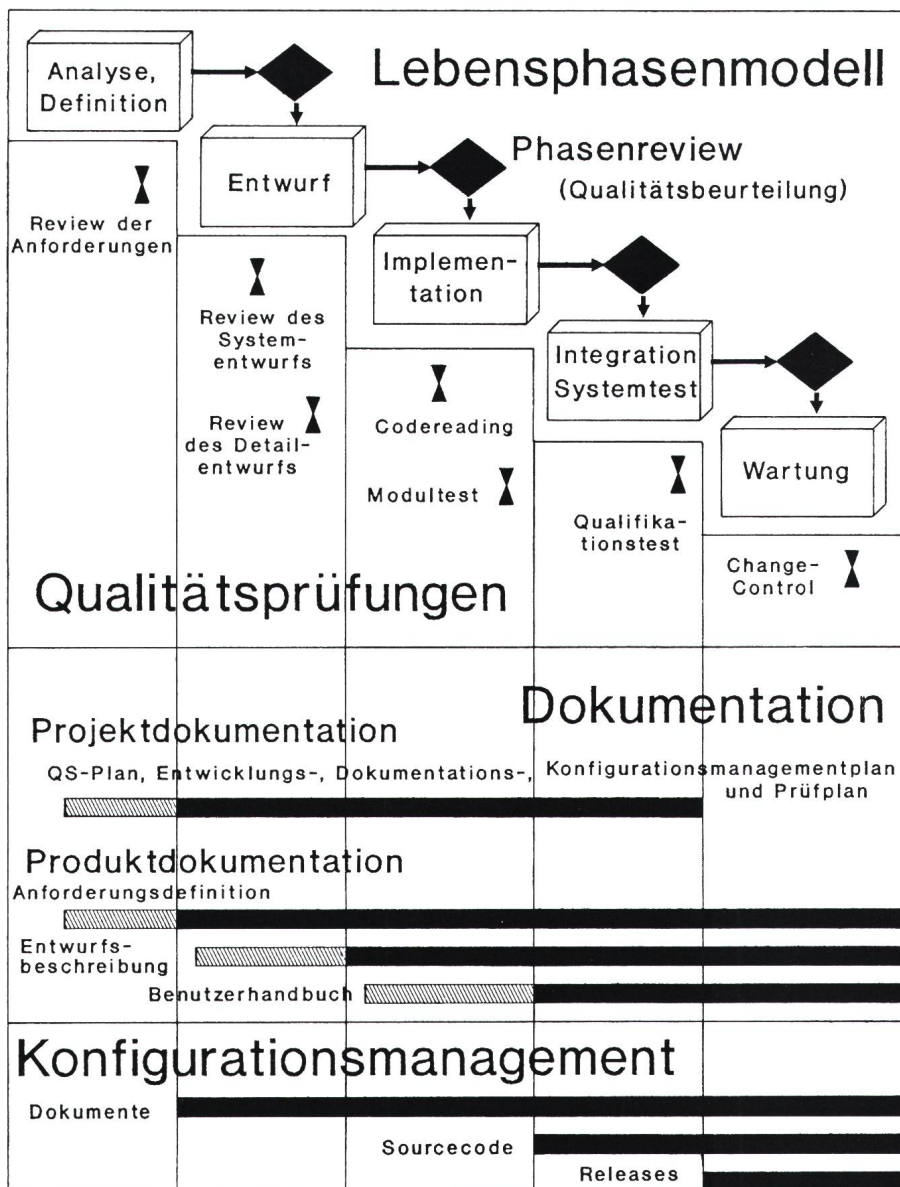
Analyse, Definition

Lebensphasenmodell

Entwurf

Phasenreview (Qualitätsbeurteilung)

Review der Anforderungen

Implementation

Review des Systementwurfs

Integration Systemtest

Review des Detailentwurfs

Codereading

Wartung

Modultest

Qualifikationstest

Change-Control

Qualitätsprüfungen

Dokumentation

Projektdokumentation

QS-Plan, Entwicklungs-, Dokumentations-, Konfigurationsmanagementplan und Prüfplan

Produktdokumentation

Anforderungsdefinition

Entwurfsbeschreibung

Benutzerhandbuch

Konfigurationsmanagement

Dokumente

Sourcecode

Releases